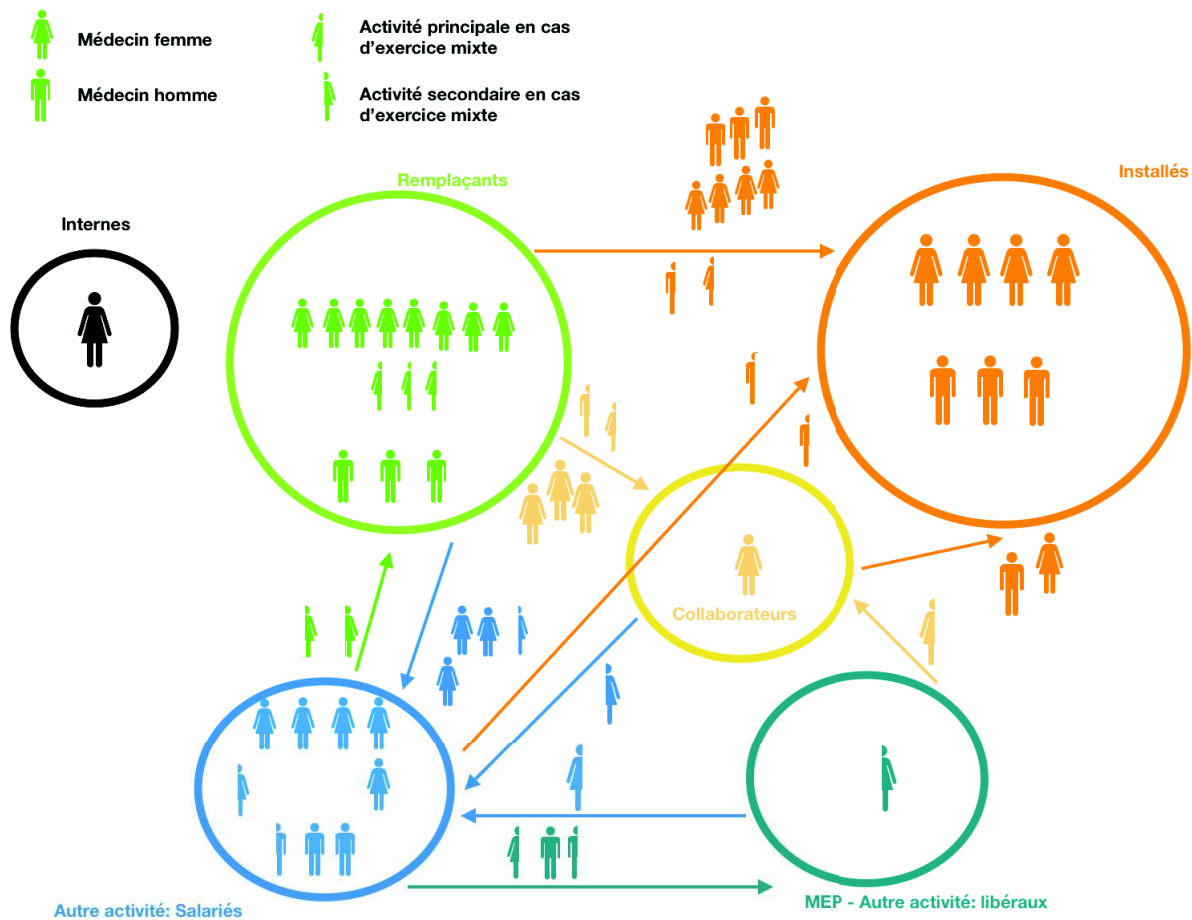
Médecin femme

Médecin homme

Activité principale en cas d'exercice mixte

Activité secondaire en cas d'exercice mixte

Remplaçants

Installés

Internes

Collaborateurs

Autre activité: Salariés

MEP - Autre activité: libéraux